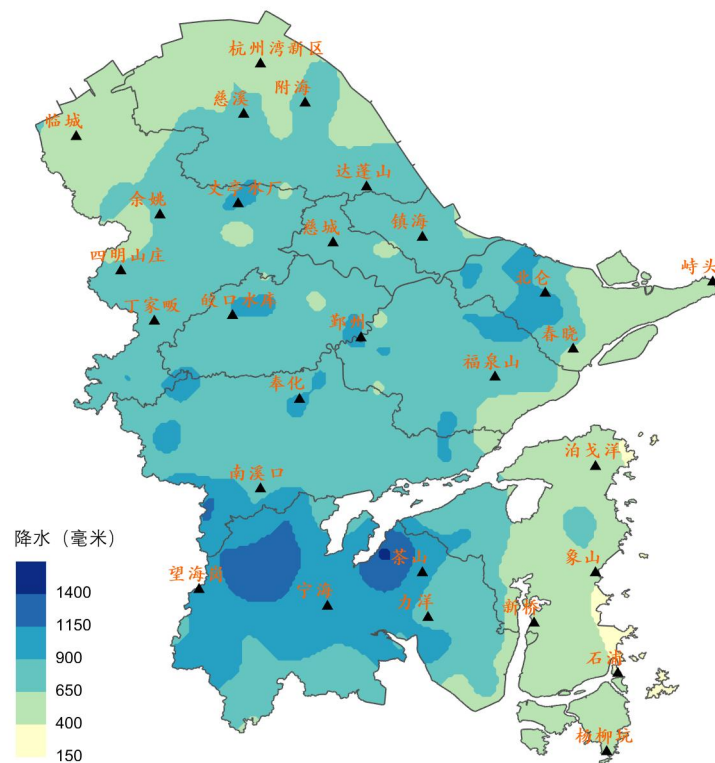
杭州湾新区
慈溪
附海
临城
达蓬山
文亭茶厂
余姚
慈城
镇海
四明山庄
北仑
峙头
丁家畈
皎口水库
鄞州
春晓
福泉山
奉化
南溪口
泊戈洋
降水（毫米）
1400
1150
900
650
400
150
望海岗
茶山
宁海
力洋
象山
新桥
石浦
杨柳坑